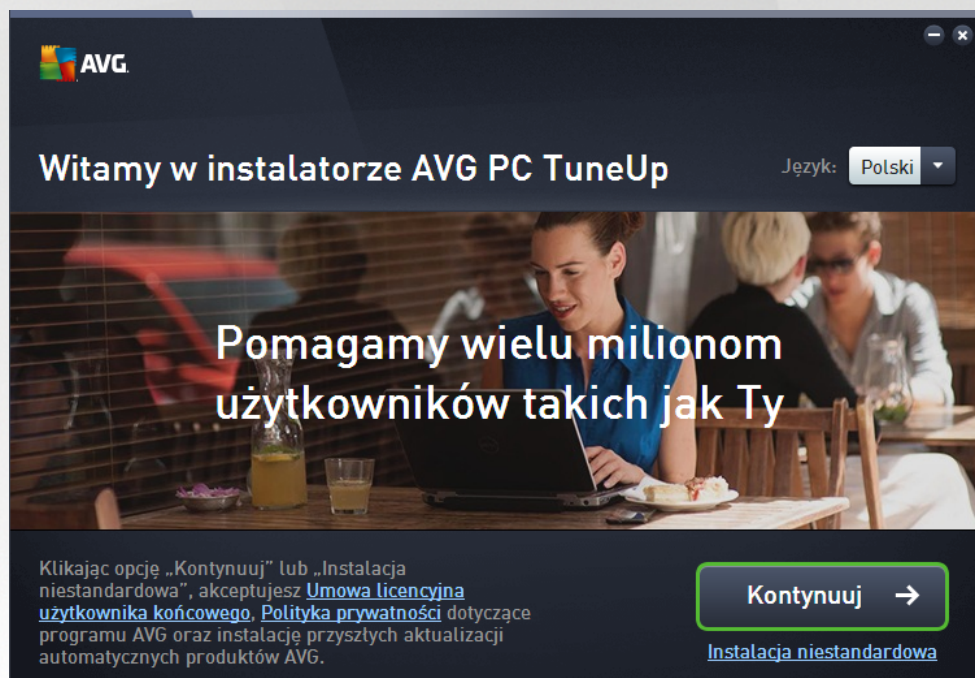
AVG

Witamy w instalatorze AVG PC TuneUp

Język: Polski

Pomagamy wielu milionom użytkowników takich jak Ty

Klikając opcję „Kontynuuj” lub „Instalacja niestandardowa”, akceptujesz Umowa licencyjna użytkownika końcowego, Polityka prywatności dotyczące programu AVG oraz instalację przyszłych aktualizacji automatycznych produktów AVG.

Kontynuuj →

Instalacja niestandardowa